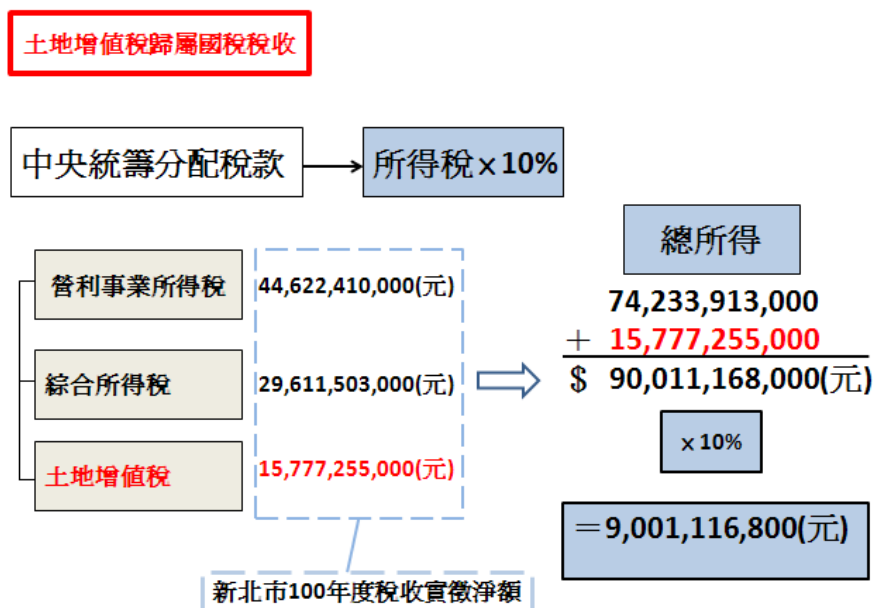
土地增值稅歸屬國稅稅收

中央統籌分配稅款

所得稅×10%

營利事業所得稅

44,622,410,000(元)

綜合所得稅

29,611,503,000(元)

土地增值稅

15,777,255,000(元)

新北市100年度稅收實徵淨額

總所得

74,233,913,000

+ 15,777,255,000

$ 90,011,168,000(元)

×10%

=9,001,116,800(元)